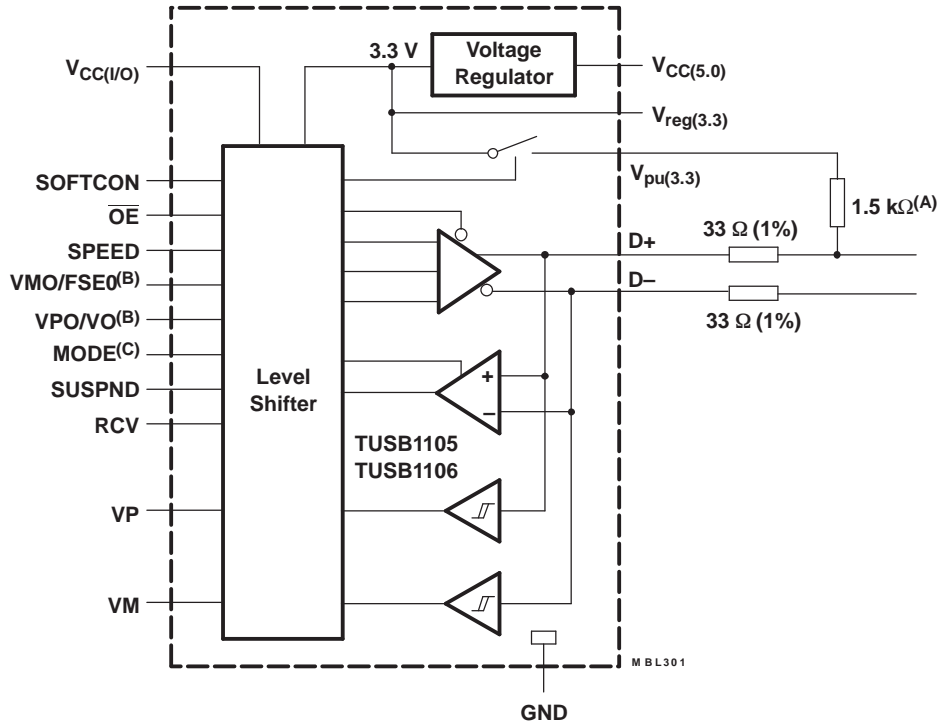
$V_{CC(I/O)}$

3.3 V

Voltage Regulator

$V_{CC(5.0)}$

$V_{reg(3.3)}$

$V_{pu(3.3)}$

SOFTCON

$\overline{OE}$

SPEED

VMO/FSE0$^{(B)}$

VPO/VO$^{(B)}$

MODE$^{(C)}$

SUSPND

RCV

VP

VM

Level Shifter

1.5 k$\Omega^{(A)}$

33 $\Omega$ (1%)

D+

D–

33 $\Omega$ (1%)

+

–

TUSB1105
TUSB1106

M B L 3 0 1

GND